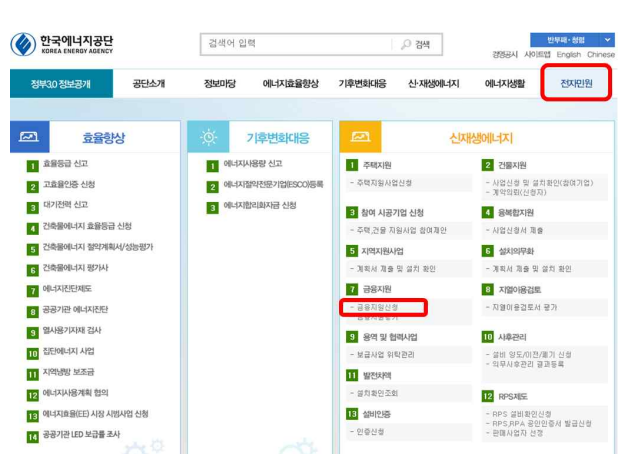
한국에너지공단
KOREA ENERGY AGENCY

검색어 입력
검색

반부패·청렴
경영공시 사이트맵 English Chinese

정부3.0 정보공개 공단소개 정보마당 에너지효율향상 기후변화대응 신·재생에너지 에너지생활 전자민원

효율향상

1 효율등급 신고
2 고효율인증 신청
3 대기전력 신고
4 건축물에너지 효율등급 신청
5 건축물에너지 절약계획서/성능평가
6 건축물에너지 평가사
7 에너지진단제도
8 공공기관 에너지진단
9 열사용기자재 검사
10 집단에너지 사업
11 지역냉방 보조금
12 에너지사용계획 협의
13 에너지효율(EE) 시장 시범사업 신청
14 공공기관 LED 보급률 조사

기후변화대응

1 에너지사용량 신고
2 에너지절약전문기업(ESCO)등록
3 에너지합리화자금 신청

신재생에너지

1 주택지원
- 주택지원사업신청
2 건물지원
- 사업신청 및 설치확인(참여기업)
- 계약위원(신청자)
3 참여 시공기업 신청
- 주택,건물 지원사업 참여제안
4 융복합지원
- 사업신청서 제출
5 지역지원사업
- 계획서 제출 및 설치 확인
6 설치의무화
- 계획서 제출 및 설치 확인
7 금융지원
- 금융지원신청
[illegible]
8 지열이용검토
- 지열이용검토서 평가
9 용역 및 협력사업
- 보급사업 위탁관리
10 사후관리
- 설비 양도/이전/폐기 신청
- 의무사후관리 결과등록
11 발전차액
- 설치확인조회
12 RPS제도
- RPS 설비확인신청
- RPS,RPA 공인인증서 발급신청
- 판매사업자 선정
13 설비인증
- 인증신청